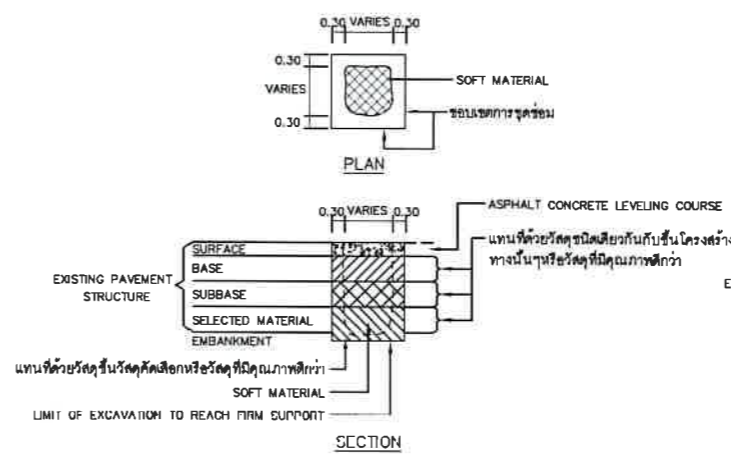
0.30 VARIES 0.30

0.30

VARIES

0.30

SOFT MATERIAL

ขอบเขตการขุดซ่อม

PLAN

0.30 VARIES 0.30

ASPHALT CONCRETE LEVELING COURSE

SURFACE

BASE

SUBBASE

SELECTED MATERIAL

EMBANKMENT

EXISTING PAVEMENT STRUCTURE

แทนที่ด้วยวัสดุชนิดเดียวกันกับชั้นโครงสร้าง ทางนั้นๆหรือวัสดุที่มีคุณภาพดีกว่า

E

แทนที่ด้วยวัสดุชั้นวัสดุคัดเลือกหรือวัสดุที่มีคุณภาพดีกว่า

SOFT MATERIAL

LIMIT OF EXCAVATION TO REACH FIRM SUPPORT

SECTION